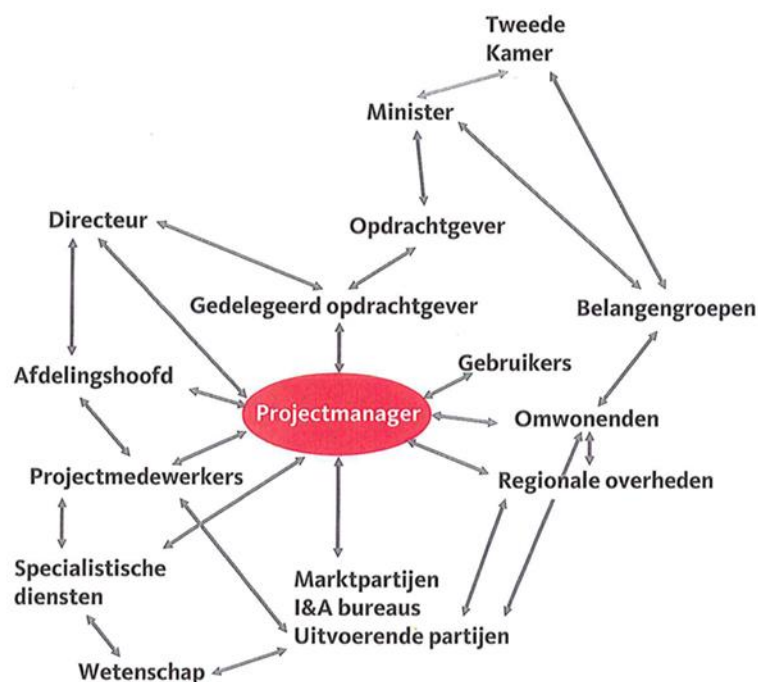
Tweede Kamer

Minister

Directeur

Opdrachtgever

Gedelegeerd opdrachtgever

Belangengroepen

Afdelingshoofd

Gebruikers

Projectmanager

Omwonenden

Projectmedewerkers

Regionale overheden

Specialistische diensten

Marktpartijen
I&A bureaus
Uitvoerende partijen

Wetenschap